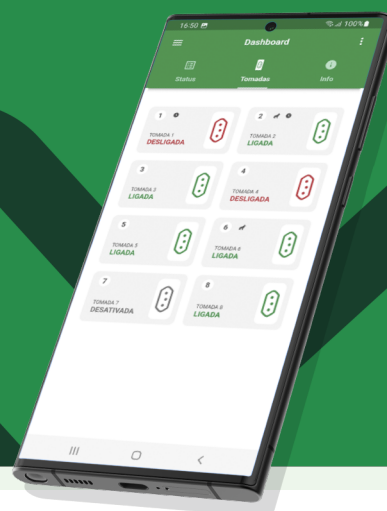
16:50
100%
Dashboard
Status
Tomadas
Info

1
TOMADA 1
DESLIGADA

2
TOMADA 2
LIGADA

3
TOMADA 3
LIGADA

4
TOMADA 4
DESLIGADA

5
TOMADA 5
LIGADA

6
TOMADA 6
LIGADA

7
TOMADA 7
DESATIVADA

8
TOMADA 8
LIGADA